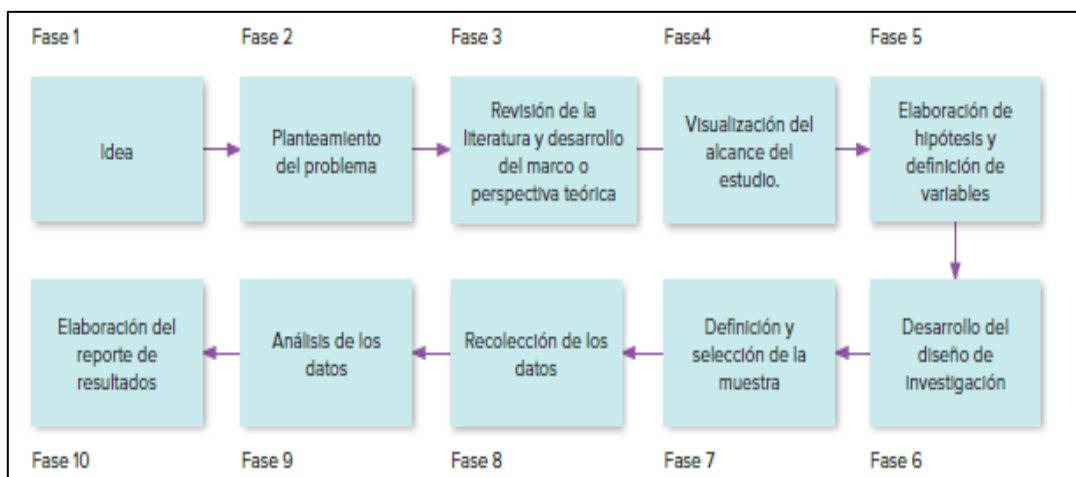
Fase 1

Idea

Fase 2

Planteamiento del problema

Fase 3

Revisión de la literatura y desarrollo del marco o perspectiva teórica

Fase4

Visualización del alcance del estudio.

Fase 5

Elaboración de hipótesis y definición de variables

Fase 6

Desarrollo del diseño de investigación

Fase 7

Definición y selección de la muestra

Fase 8

Recolección de los datos

Fase 9

Análisis de los datos

Fase 10

Elaboración del reporte de resultados